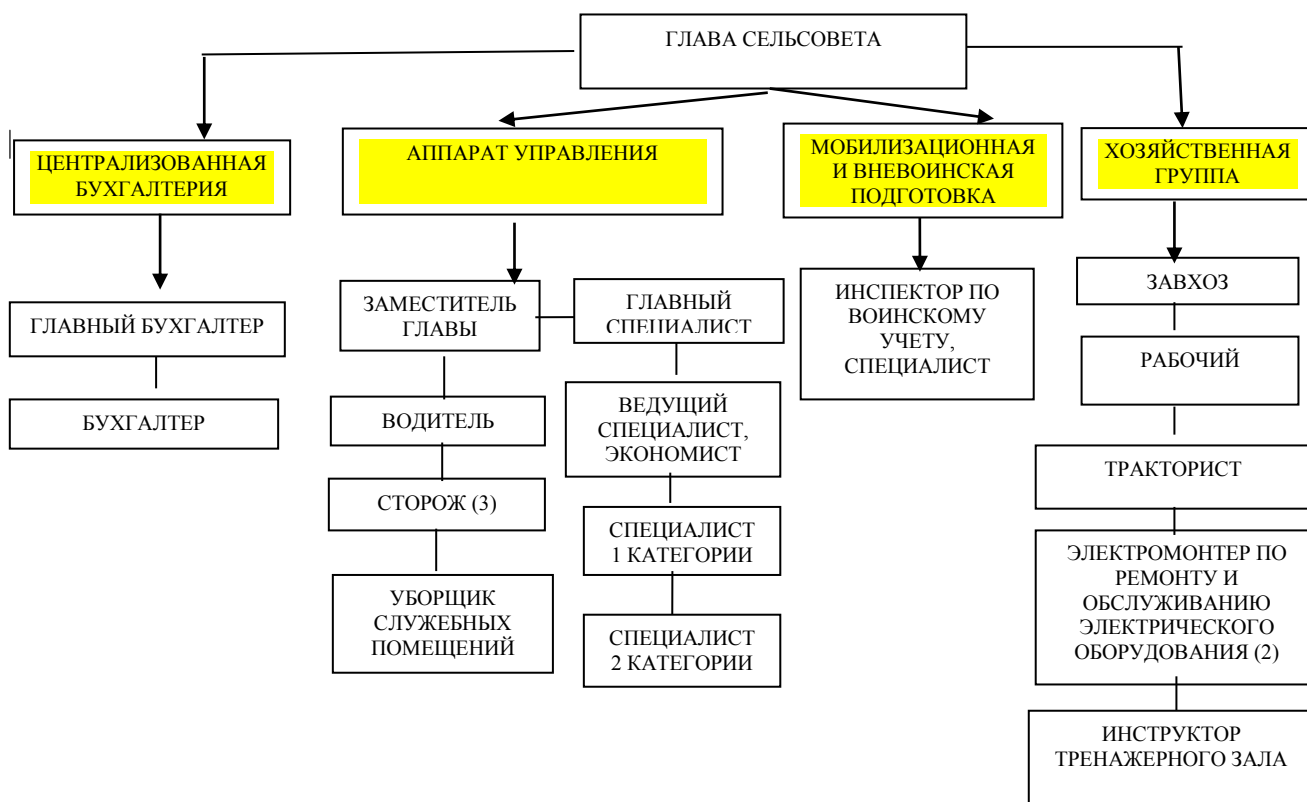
ГЛАВА СЕЛЬСОВЕТА

ЦЕНТРАЛИЗОВАННАЯ БУХГАЛТЕРИЯ

ГЛАВНЫЙ БУХГАЛТЕР

БУХГАЛТЕР

АППАРАТ УПРАВЛЕНИЯ

ЗАМЕСТИТЕЛЬ ГЛАВЫ

ВОДИТЕЛЬ

СТОРОЖ (3)

УБОРЩИК СЛУЖЕБНЫХ ПОМЕЩЕНИЙ

ГЛАВНЫЙ СПЕЦИАЛИСТ

ВЕДУЩИЙ СПЕЦИАЛИСТ, ЭКОНОМИСТ

СПЕЦИАЛИСТ 1 КАТЕГОРИИ

СПЕЦИАЛИСТ 2 КАТЕГОРИИ

МОБИЛИЗАЦИОННАЯ И ВНЕВОИНСКАЯ ПОДГОТОВКА

ИНСПЕКТОР ПО ВОИНСКОМУ УЧЕТУ, СПЕЦИАЛИСТ

ХОЗЯЙСТВЕННАЯ ГРУППА

ЗАВХОЗ

РАБОЧИЙ

ТРАКТОРИСТ

ЭЛЕКТРОМОНТЕР ПО РЕМОНТУ И ОБСЛУЖИВАНИЮ ЭЛЕКТРИЧЕСКОГО ОБОРУДОВАНИЯ (2)

ИНСТРУКТОР ТРЕНАЖЕРНОГО ЗАЛА